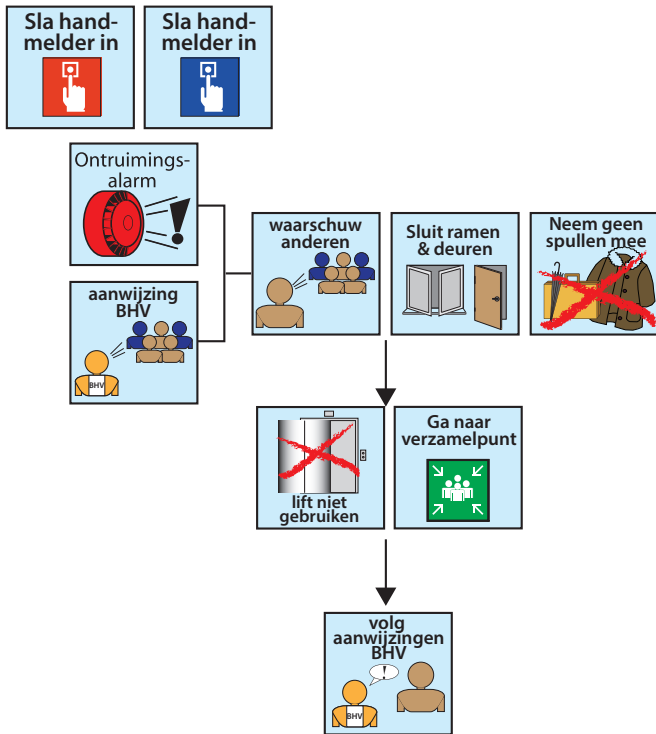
Sla handmelder in

Sla handmelder in

Ontruimingsalarm

aanwijzing BHV

BHV

waarschuw anderen

Sluit ramen & deuren

Neem geen spullen mee

lift niet gebruiken

Ga naar verzamelpunt

volg aanwijzingen BHV

!

BHV